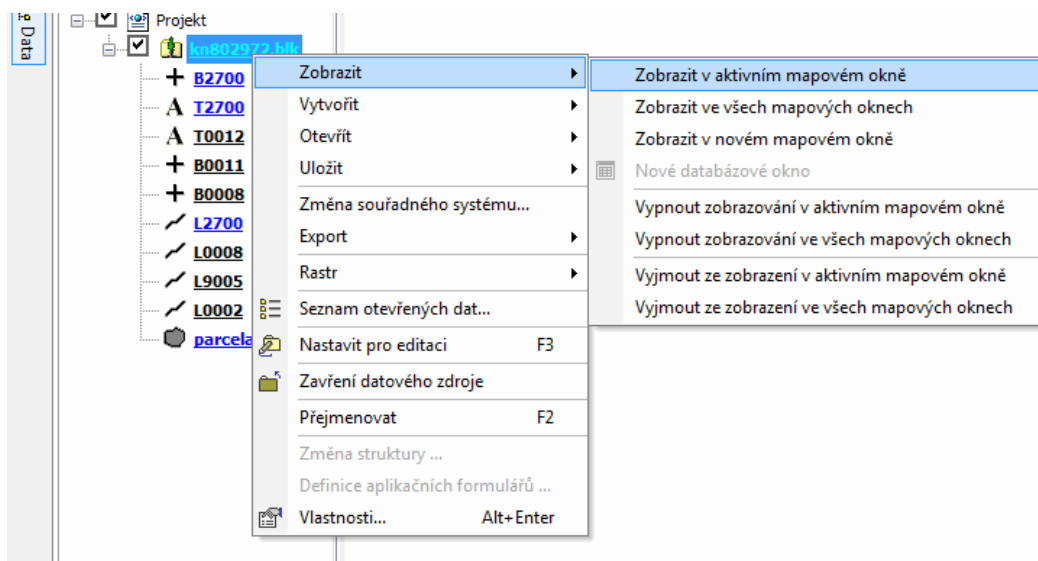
Data

Projekt
kn802972.blk
B2700
T2700
T0012
B0011
B0008
L2700
L0008
L9005
L0002
parcela

Zobrazit
Vytvořit
Otevřít
Uložit
Změna souřadného systému...
Export
Rastr
Seznam otevřených dat...
Nastavit pro editaci F3
Zavření datového zdroje
Přejmenovat F2
Změna struktury ...
Definice aplikačních formulářů ...
Vlastnosti... Alt+Enter

Zobrazit v aktivním mapovém okně
Zobrazit ve všech mapových oknech
Zobrazit v novém mapovém okně
Nové databázové okno
Vypnout zobrazování v aktivním mapovém okně
Vypnout zobrazování ve všech mapových oknech
Vyjmout ze zobrazení v aktivním mapovém okně
Vyjmout ze zobrazení ve všech mapových oknech